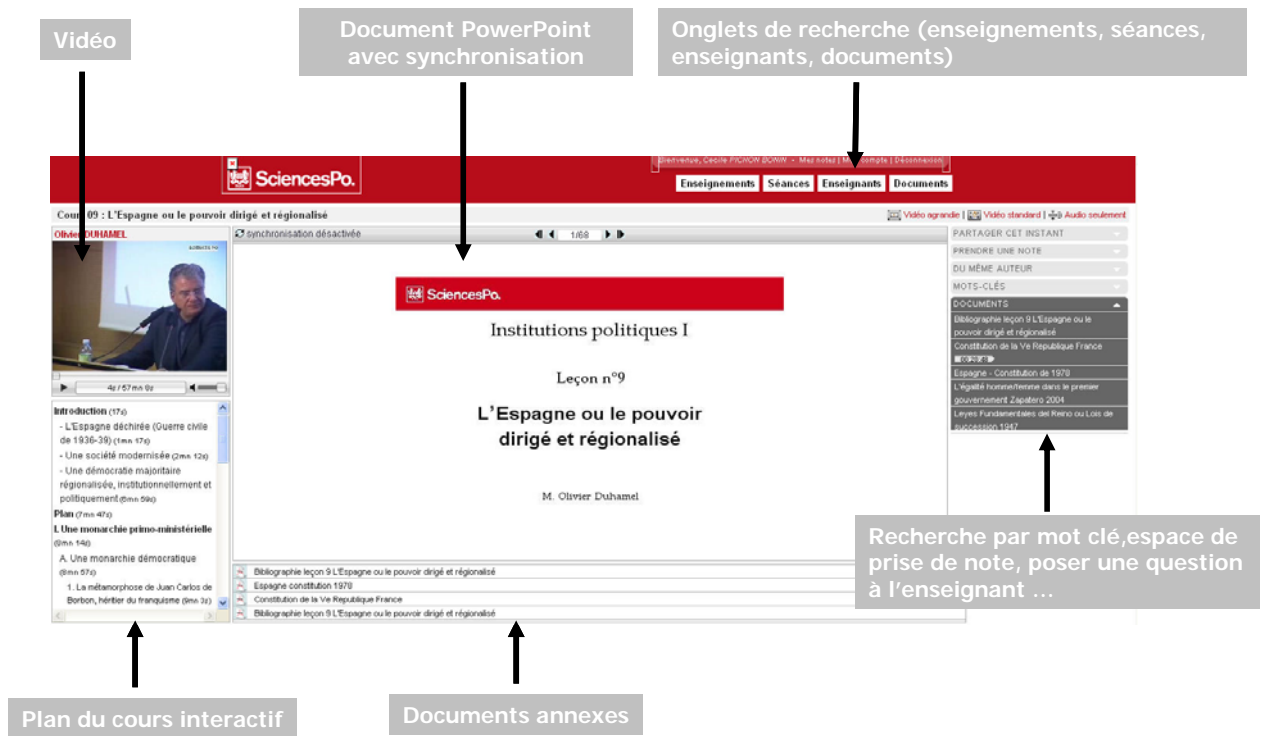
Vidéo

Document PowerPoint avec synchronisation

Onglets de recherche (enseignements, séances, enseignants, documents)

SciencesPo.

Bienvenue, Cécile PICHON BONIN • Mes notes | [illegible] compte | Déconnexion

Enseignements Séances Enseignants Documents

Cours 09 : L'Espagne ou le pouvoir dirigé et régionalisé

Vidéo agrandie | Vidéo standard | Audio seulement

Olivier DUHAMEL

synchronisation désactivée

1/68

4s / 57mn 0s

Introduction (17s)
- L'Espagne déchirée (Guerre civile de 1936-39) (1mn 17s)
- Une société modernisée (2mn 12s)
- Une démocratie majoritaire régionalisée, institutionnellement et politiquement (5mn 59s)
Plan (7mn 47s)
I. Une monarchie primo-ministérielle (8mn 14s)
A. Une monarchie démocratique (8mn 57s)
1. La métamorphose de Juan Carlos de Borbon, héritier du franquisme (9mn 3s)

SciencesPo.

Institutions politiques I

Leçon n°9

L'Espagne ou le pouvoir dirigé et régionalisé

M. Olivier Duhamel

Bibliographie leçon 9 L'Espagne ou le pouvoir dirigé et régionalisé
Espagne constitution 1978
Constitution de la Ve Republique France
Bibliographie leçon 9 L'Espagne ou le pouvoir dirigé et régionalisé

PARTAGER CET INSTANT
PRENDRE UNE NOTE
DU MÊME AUTEUR
MOTS-CLÉS
DOCUMENTS
Bibliographie leçon 9 L'Espagne ou le pouvoir dirigé et régionalisé
Constitution de la Ve Republique France
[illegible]
Espagne - Constitution de 1978
L'égalité homme/femme dans le premier gouvernement Zapatero 2004
Leyes Fundamentales del Reino ou Lois de succession 1947

Recherche par mot clé,espace de prise de note, poser une question à l'enseignant …

Plan du cours interactif

Documents annexes